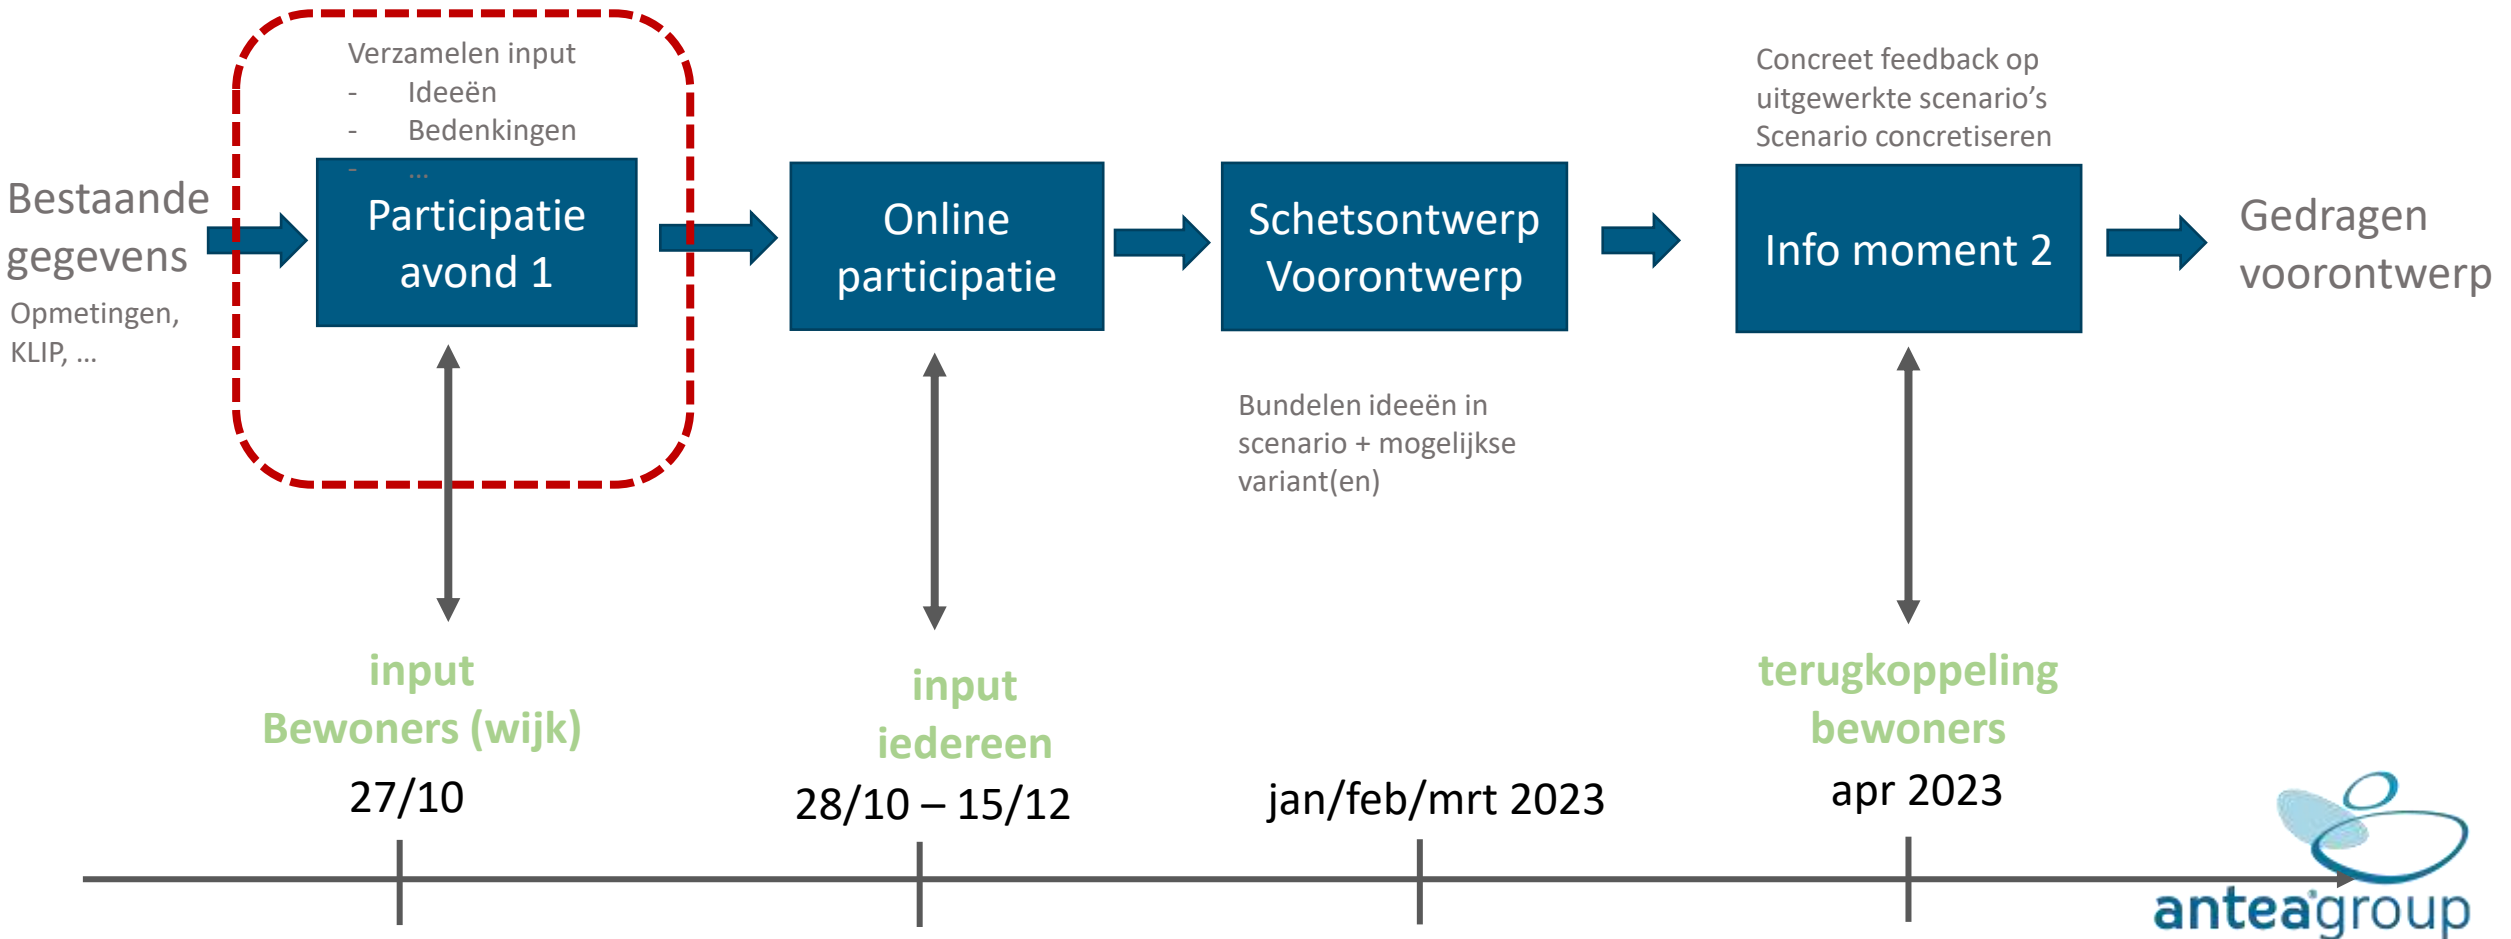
Verzamelen input
- Ideeën
- Bedenkingen
- ...

Bestaande gegevens

Opmetingen, KLIP, ...

Participatie avond 1

Online participatie

Schetsontwerp Voorontwerp

Concreet feedback op uitgewerkte scenario's
Scenario concretiseren

Info moment 2

Gedragen voorontwerp

Bundelen ideeën in scenario + mogelijkse variant(en)

input
Bewoners (wijk)
27/10

input
iedereen
28/10 – 15/12

jan/feb/mrt 2023

terugkoppeling
bewoners
apr 2023

anteagroup